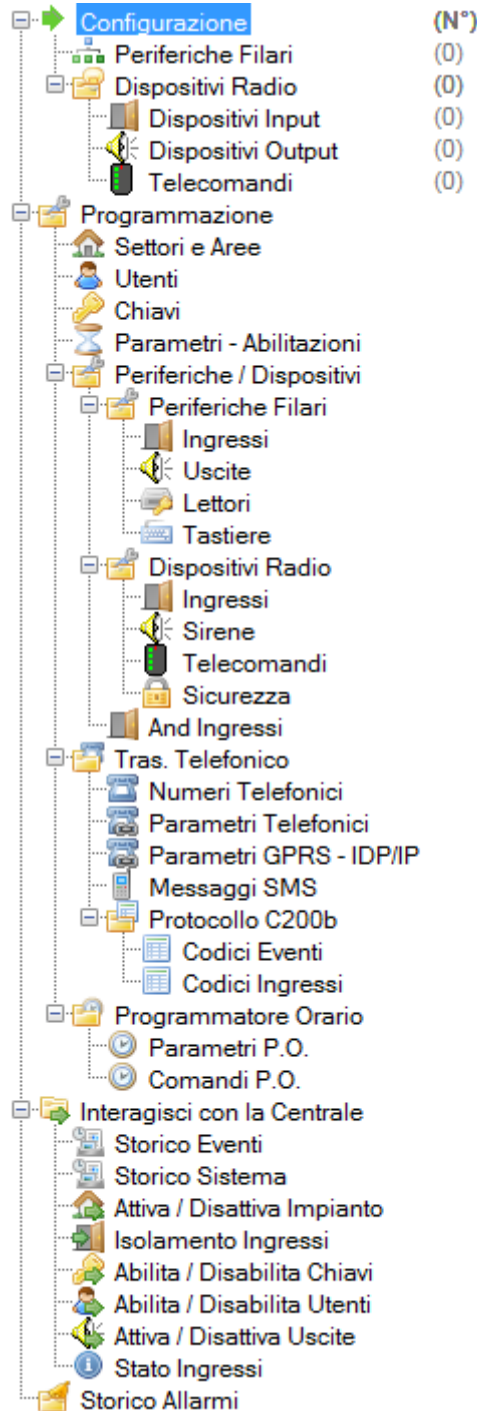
Configurazione (N°)
Periferiche Filari (0)
Dispositivi Radio (0)
Dispositivi Input (0)
Dispositivi Output (0)
Telecomandi (0)
Programmazione
Settori e Aree
Utenti
Chiavi
Parametri - Abilitazioni
Periferiche / Dispositivi
Periferiche Filari
Ingressi
Uscite
Lettori
Tastiere
Dispositivi Radio
Ingressi
Sirene
Telecomandi
Sicurezza
And Ingressi
Tras. Telefonico
Numeri Telefonici
Parametri Telefonici
Parametri GPRS - IDP/IP
Messaggi SMS
Protocollo C200b
Codici Eventi
Codici Ingressi
Programmatore Orario
Parametri P.O.
Comandi P.O.
Interagisci con la Centrale
Storico Eventi
Storico Sistema
Attiva / Disattiva Impianto
Isolamento Ingressi
Abilita / Disabilita Chiavi
Abilita / Disabilita Utenti
Attiva / Disattiva Uscite
Stato Ingressi
Storico Allarmi